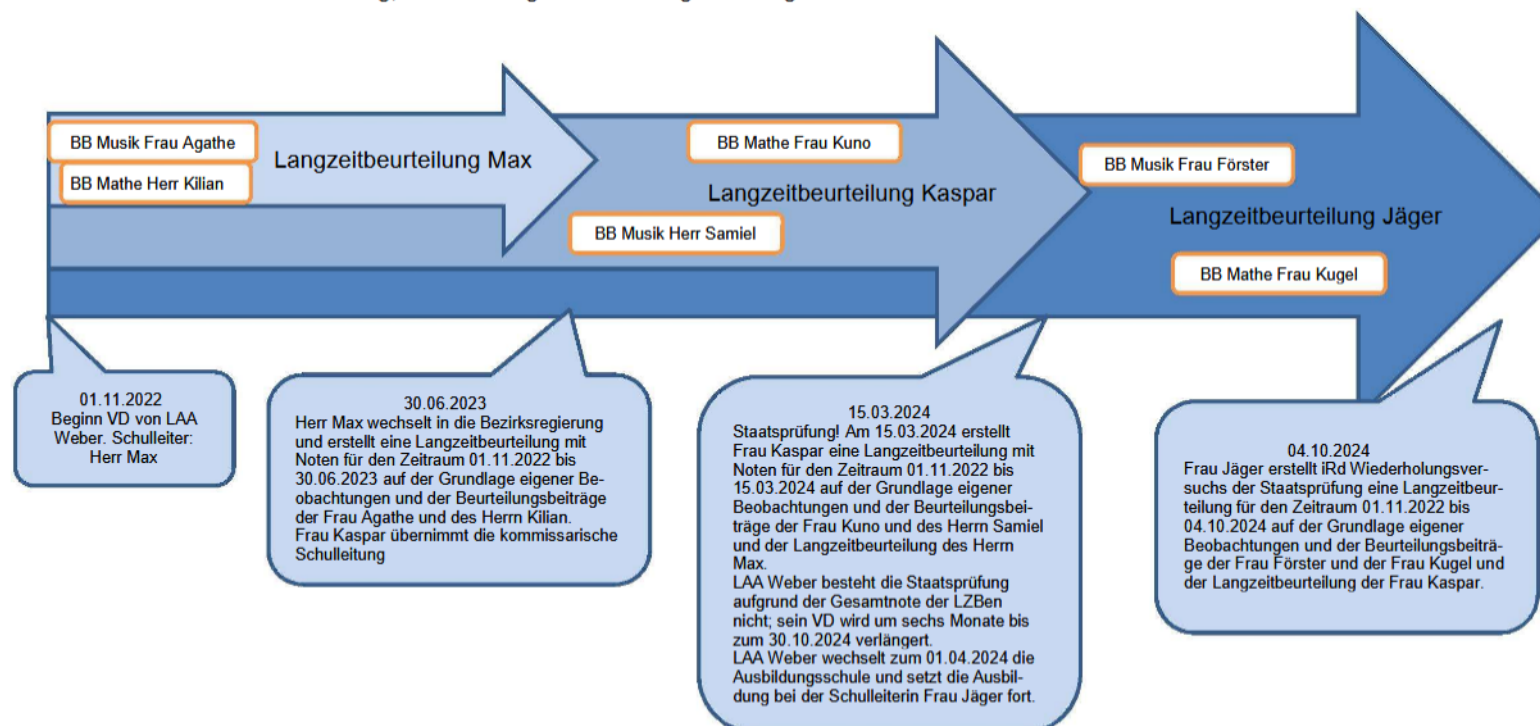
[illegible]

BB Musik Frau Agathe

BB Mathe Herr Kilian

Langzeitbeurteilung Max

BB Mathe Frau Kuno

BB Musik Herr Samiel

Langzeitbeurteilung Kaspar

BB Musik Frau Förster

Langzeitbeurteilung Jäger

BB Mathe Frau Kugel

01.11.2022
Beginn VD von LAA Weber. Schulleiter: Herr Max

30.06.2023
Herr Max wechselt in die Bezirksregierung und erstellt eine Langzeitbeurteilung mit Noten für den Zeitraum 01.11.2022 bis 30.06.2023 auf der Grundlage eigener Beobachtungen und der Beurteilungsbeiträge der Frau Agathe und des Herrn Kilian.
Frau Kaspar übernimmt die kommissarische Schulleitung

15.03.2024
Staatsprüfung! Am 15.03.2024 erstellt Frau Kaspar eine Langzeitbeurteilung mit Noten für den Zeitraum 01.11.2022 bis 15.03.2024 auf der Grundlage eigener Beobachtungen und der Beurteilungsbeiträge der Frau Kuno und des Herrn Samiel und der Langzeitbeurteilung des Herrn Max.
LAA Weber besteht die Staatsprüfung aufgrund der Gesamtnote der LZBen nicht; sein VD wird um sechs Monate bis zum 30.10.2024 verlängert.
LAA Weber wechselt zum 01.04.2024 die Ausbildungsschule und setzt die Ausbildung bei der Schulleiterin Frau Jäger fort.

04.10.2024
Frau Jäger erstellt iRd Wiederholungsversuchs der Staatsprüfung eine Langzeitbeurteilung für den Zeitraum 01.11.2022 bis 04.10.2024 auf der Grundlage eigener Beobachtungen und der Beurteilungsbeiträge der Frau Förster und der Frau Kugel und der Langzeitbeurteilung der Frau Kaspar.